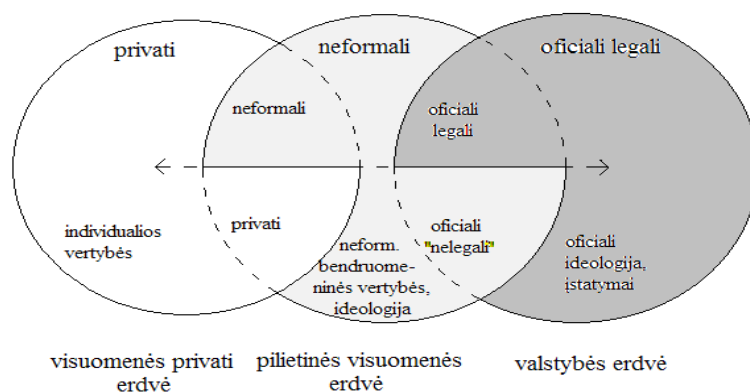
privati

neformali

oficiali legali

neformali

oficiali legali

individualios vertybės

privati

neform. bendruomeninės vertybės, ideologija

oficiali "nelegali"

oficiali ideologija, įstatymai

visuomenės privati erdvė

pilietinės visuomenės erdvė

valstybės erdvė